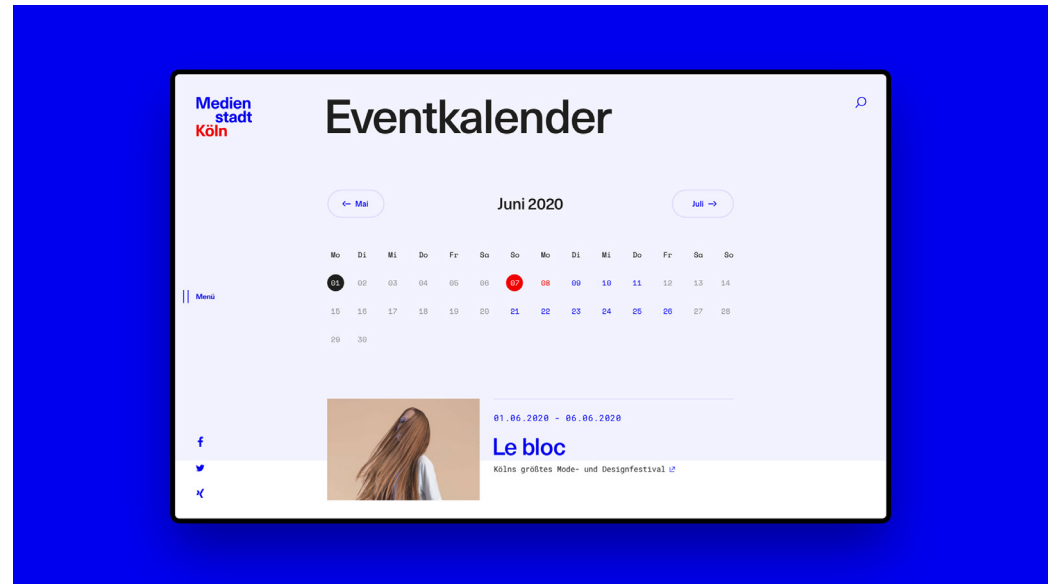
Medien
stadt
Köln

Eventkalender

← Mai

Juni 2020

Juli →

Mo Di Mi Do Fr Sa So Mo Di Mi Do Fr Sa So

01 02 03 04 05 06 07 08 09 10 11 12 13 14

15 16 17 18 19 20 21 22 23 24 25 26 27 28

29 30

Menü

01.06.2020 – 06.06.2020

Le bloc

Kölns größtes Mode- und Designfestival